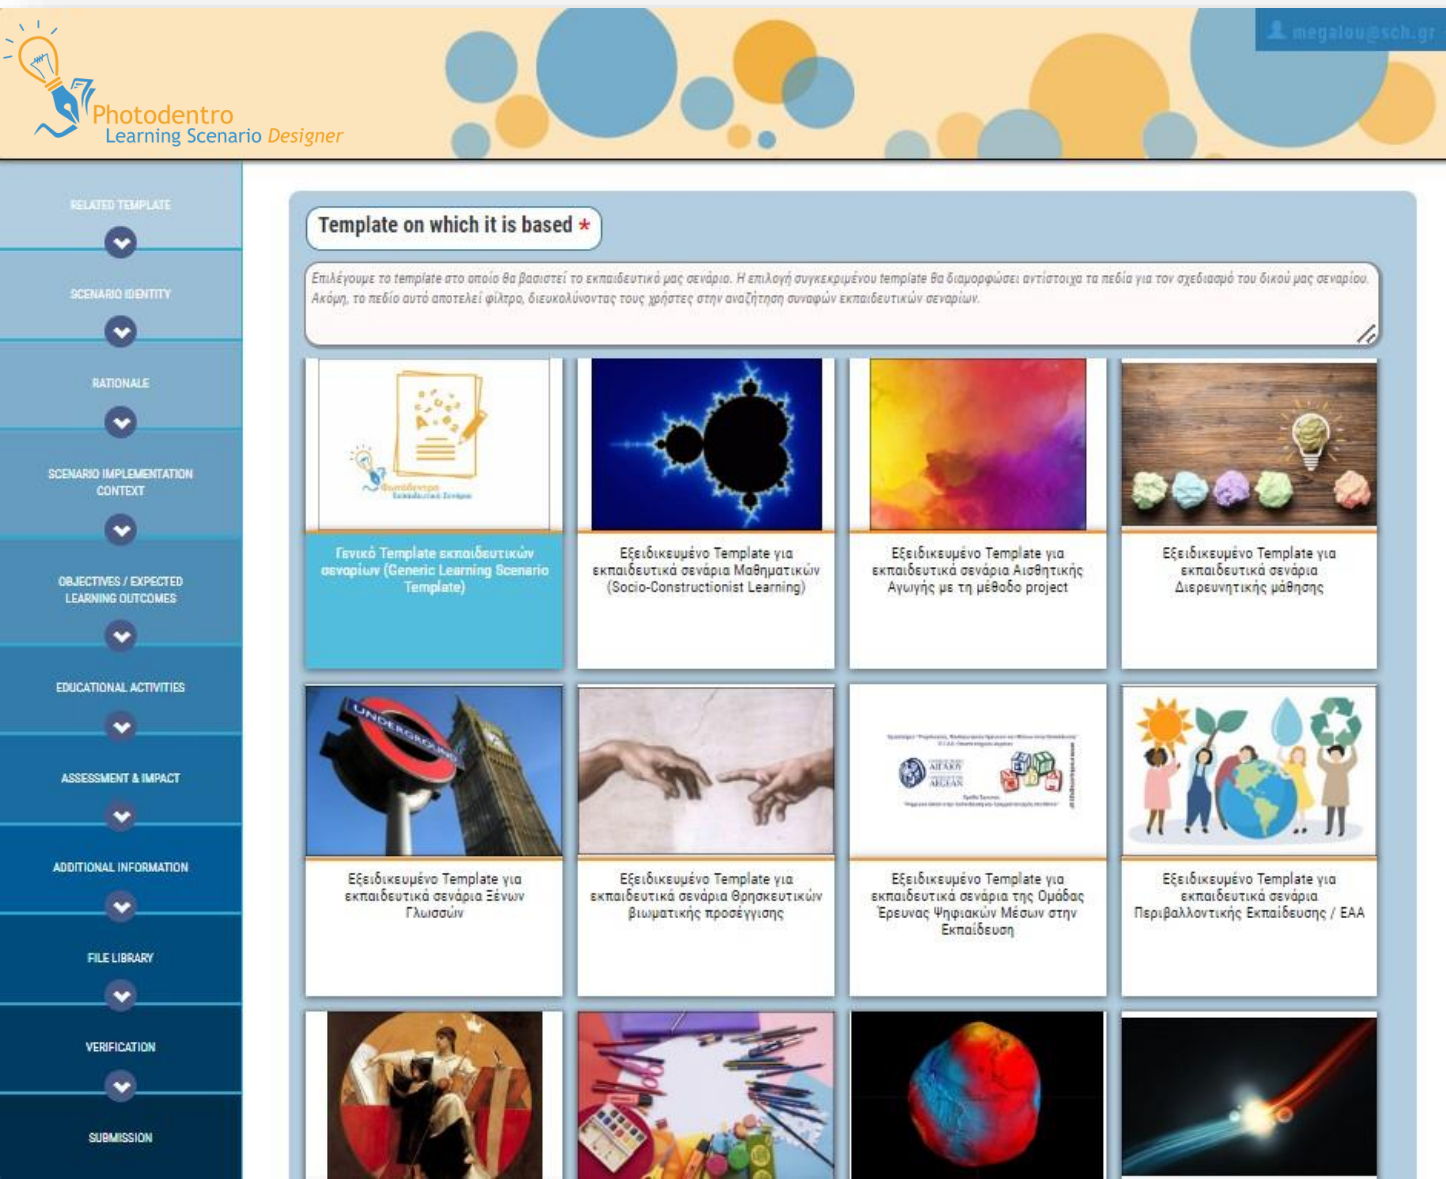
Photodentro
Learning Scenario Designer

megalou@sch.gr

RELATED TEMPLATE
SCENARIO IDENTITY
RATIONALE
SCENARIO IMPLEMENTATION CONTEXT
OBJECTIVES / EXPECTED LEARNING OUTCOMES
EDUCATIONAL ACTIVITIES
ASSESSMENT & IMPACT
ADDITIONAL INFORMATION
FILE LIBRARY
VERIFICATION
SUBMISSION

Template on which it is based *

Επιλέγουμε το template στο οποίο θα βασιστεί το εκπαιδευτικό μας σενάριο. Η επιλογή συγκεκριμένου template θα διαμορφώσει αντίστοιχα τα πεδία για τον σχεδιασμό του δικού μας σεναρίου. Ακόμη, το πεδίο αυτό αποτελεί φίλτρο, διευκολύνοντας τους χρήστες στην αναζήτηση συναφών εκπαιδευτικών σεναρίων.

Γενικό Template εκπαιδευτικών σεναρίων (Generic Learning Scenario Template)

Εξειδικευμένο Template για εκπαιδευτικά σενάρια Μαθηματικών (Socio-Constructionist Learning)

Εξειδικευμένο Template για εκπαιδευτικά σενάρια Αισθητικής Αγωγής με τη μέθοδο project

Εξειδικευμένο Template για εκπαιδευτικά σενάρια Διερευνητικής μάθησης

Εξειδικευμένο Template για εκπαιδευτικά σενάρια Ξένων Γλωσσών

Εξειδικευμένο Template για εκπαιδευτικά σενάρια Θρησκευτικών βιωματικής προσέγγισης

Εξειδικευμένο Template για εκπαιδευτικά σενάρια της Ομάδας Έρευνας Ψηφιακών Μέσων στην Εκπαίδευση

Εξειδικευμένο Template για εκπαιδευτικά σενάρια Περιβαλλοντικής Εκπαίδευσης / ΕΑΑ